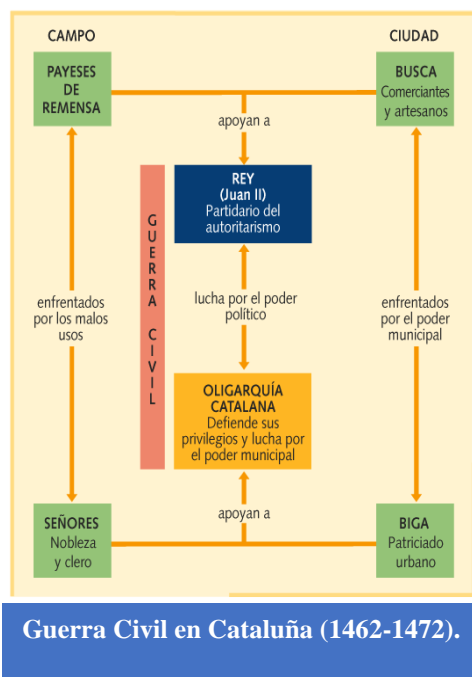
CAMPO

CIUDAD

PAYESES DE REMENSA

BUSCA
Comerciantes y artesanos

apoyan a

REY
(Juan II)
Partidario del autoritarismo

GUERRA CIVIL

enfrentados por los malos usos

lucha por el poder político

enfrentados por el poder municipal

OLIGARQUÍA CATALANA
Defiende sus privilegios y lucha por el poder municipal

apoyan a

SEÑORES
Nobleza y clero

BIGA
Patriciado urbano

Guerra Civil en Cataluña (1462-1472).